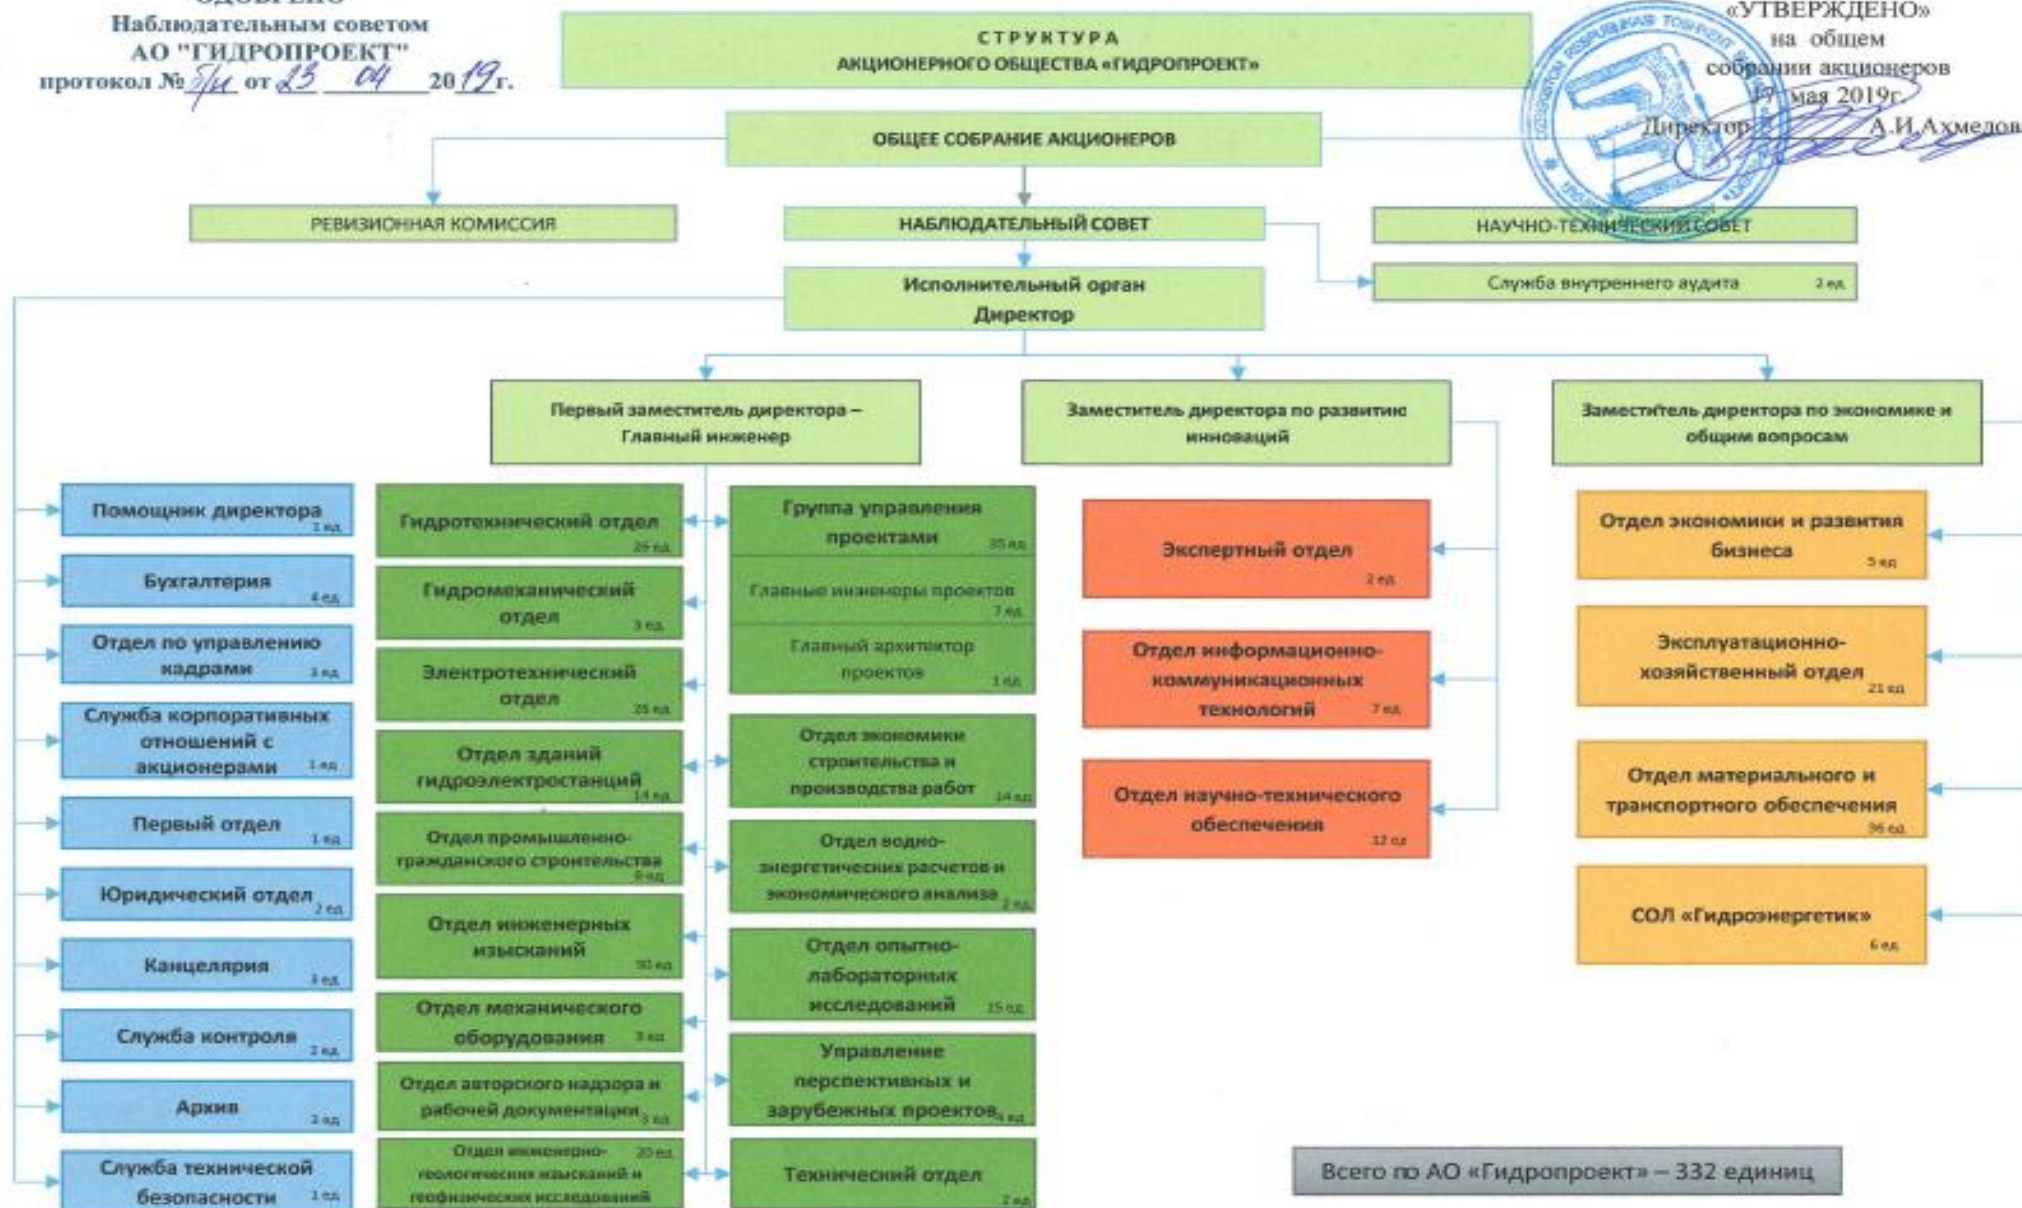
"ОДОБРЕНО"
Наблюдательным советом
АО "ГИДРОПРОЕКТ"
протокол № 5/и от 23 04 2019г.

СТРУКТУРА
АКЦИОНЕРНОГО ОБЩЕСТВА «ГИДРОПРОЕКТ»

«УТВЕРЖДЕНО»
на общем
собрании акционеров
17 мая 2019г.
Директор А.И.Ахмедов

ОБЩЕЕ СОБРАНИЕ АКЦИОНЕРОВ

РЕВИЗИОННАЯ КОМИССИЯ

НАБЛЮДАТЕЛЬНЫЙ СОВЕТ

НАУЧНО-ТЕХНИЧЕСКИЙ СОВЕТ

Исполнительный орган
Директор

Служба внутреннего аудита 2 ед.

Первый заместитель директора – Главный инженер

Заместитель директора по развитию инноваций

Заместитель директора по экономике и общим вопросам

Помощник директора 1 ед.
Бухгалтерия 4 ед.
Отдел по управлению кадрами 3 ед.
Служба корпоративных отношений с акционерами 1 ед.
Первый отдел 1 ед.
Юридический отдел 2 ед.
Канцелярия 3 ед.
Служба контроля 2 ед.
Архив 3 ед.
Служба технической безопасности 1 ед.

Гидротехнический отдел 29 ед.
Гидромеханический отдел 3 ед.
Электротехнический отдел 25 ед.
Отдел зданий гидроэлектростанций 14 ед.
Отдел промышленно-гражданского строительства 9 ед.
Отдел инженерных изысканий 30 ед.
Отдел механического оборудования 3 ед.
Отдел авторского надзора и рабочей документации 3 ед.
Отдел инженерно-геологических изысканий и геофизических исследований 20 ед.

Группа управления проектами 35 ед.
Главные инженеры проектов 7 ед.
Главный архитектор проектов 1 ед.
Отдел экономики строительства и производства работ 14 ед.
Отдел водно-энергетических расчетов и экономического анализа 2 ед.
Отдел опытно-лабораторных исследований 15 ед.
Управление перспективных и зарубежных проектов 4 ед.
Технический отдел 2 ед.

Экспертный отдел 2 ед.
Отдел информационно-коммуникационных технологий 7 ед.
Отдел научно-технического обеспечения 12 ед.

Отдел экономики и развития бизнеса 5 ед.
Эксплуатационно-хозяйственный отдел 21 ед.
Отдел материального и транспортного обеспечения 96 ед.
СОЛ «Гидроэнергетик» 6 ед.

Всего по АО «Гидропроект» – 332 единиц